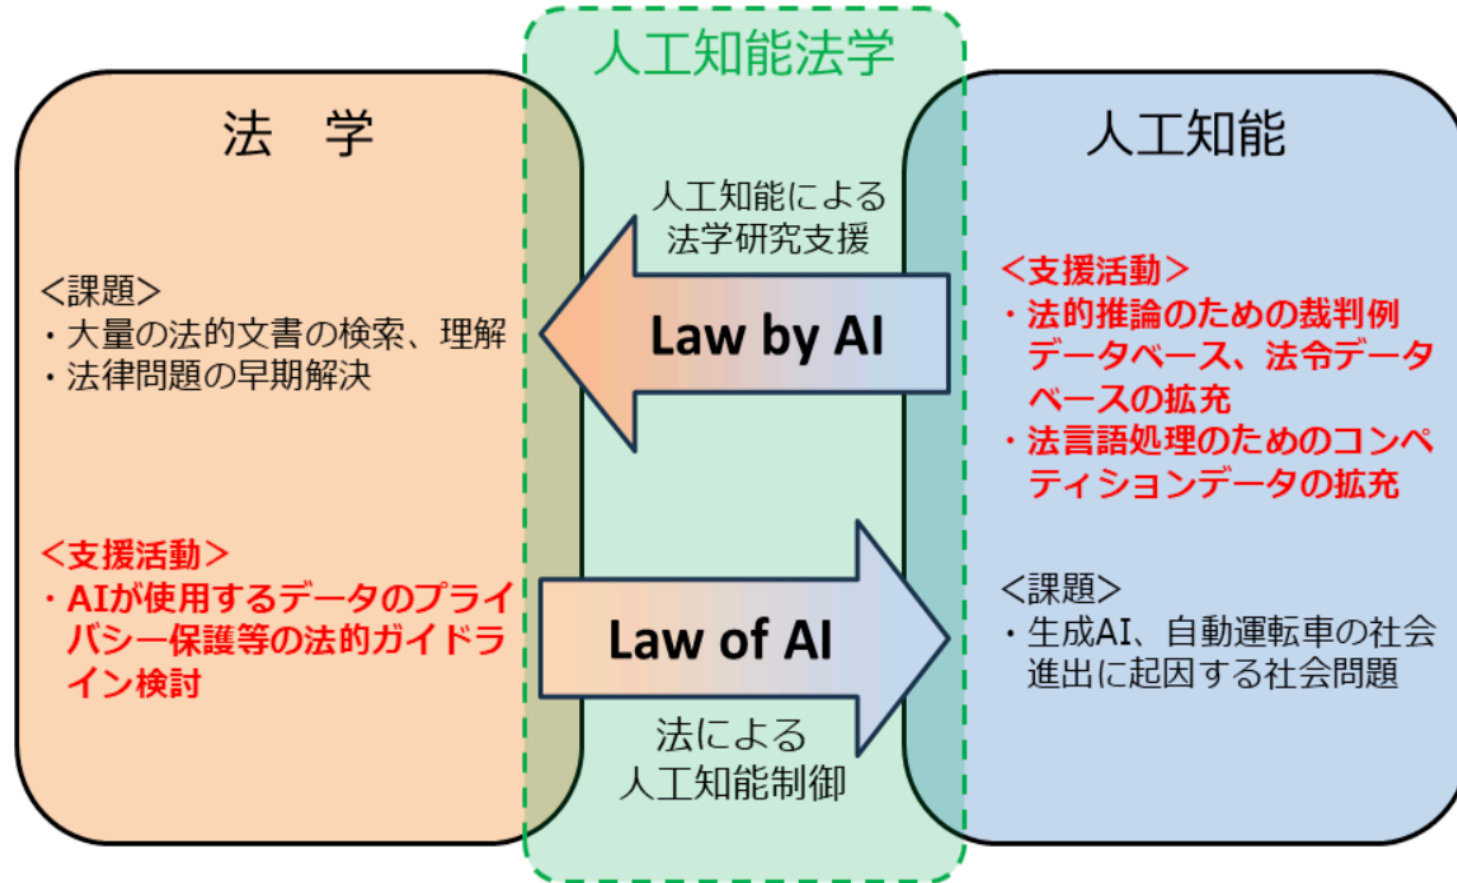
人工知能法学

法　学

人工知能

人工知能による
法学研究支援

Law by AI

<課題>
・大量の法的文書の検索、理解
・法律問題の早期解決

<支援活動>
・法的推論のための裁判例データベース、法令データベースの拡充
・法言語処理のためのコンペティションデータの拡充

<支援活動>
・AIが使用するデータのプライバシー保護等の法的ガイドライン検討

Law of AI

<課題>
・生成AI、自動運転車の社会進出に起因する社会問題

法による
人工知能制御